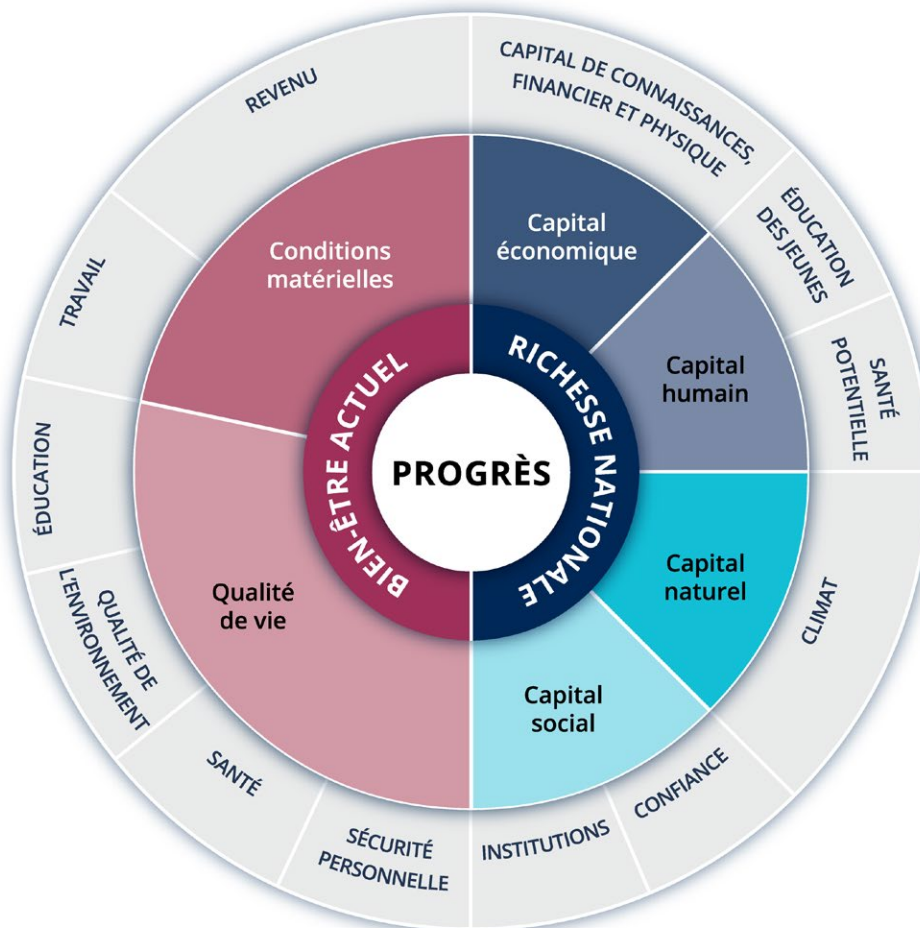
PROGRÈS

BIEN-ÊTRE ACTUEL

RICHESSE NATIONALE

Conditions matérielles

Qualité de vie

Capital économique

Capital humain

Capital naturel

Capital social

REVENU

TRAVAIL

ÉDUCATION

QUALITÉ DE L'ENVIRONNEMENT

SANTÉ

SÉCURITÉ PERSONNELLE

CAPITAL DE CONNAISSANCES, FINANCIER ET PHYSIQUE

ÉDUCATION DES JEUNES

SANTÉ POTENTIELLE

CLIMAT

CONFIANCE

INSTITUTIONS